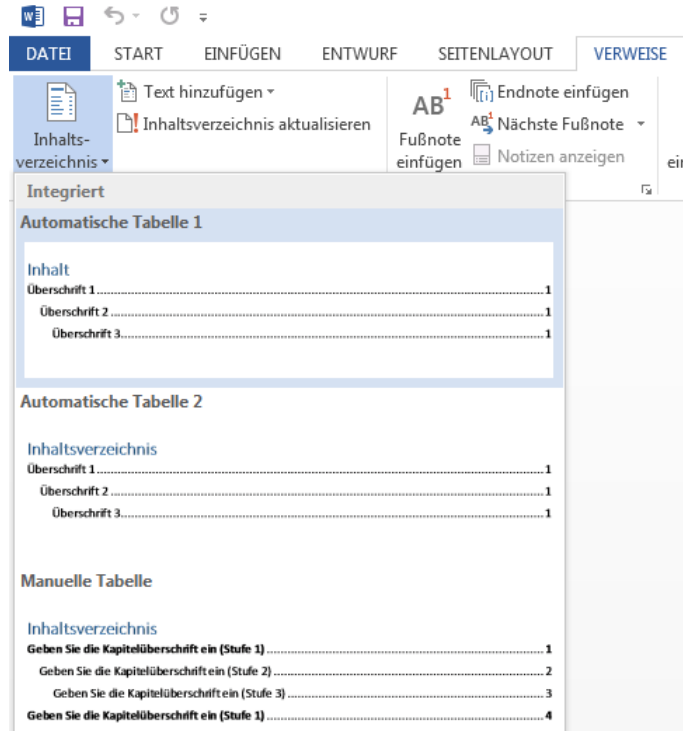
DATEI START EINFÜGEN ENTWURF SEITENLAYOUT VERWEISE

Inhaltsverzeichnis

Text hinzufügen

Inhaltsverzeichnis aktualisieren

$AB^1$ Fußnote einfügen

Endnote einfügen

Nächste Fußnote

Notizen anzeigen

ei

Integriert

Automatische Tabelle 1

Inhalt

Überschrift 1 ........ 1

Überschrift 2 ........ 1

Überschrift 3 ........ 1

Automatische Tabelle 2

Inhaltsverzeichnis

Überschrift 1 ........ 1

Überschrift 2 ........ 1

Überschrift 3 ........ 1

Manuelle Tabelle

Inhaltsverzeichnis

Geben Sie die Kapitelüberschrift ein (Stufe 1) ........ 1

Geben Sie die Kapitelüberschrift ein (Stufe 2) ........ 2

Geben Sie die Kapitelüberschrift ein (Stufe 3) ........ 3

Geben Sie die Kapitelüberschrift ein (Stufe 1) ........ 4